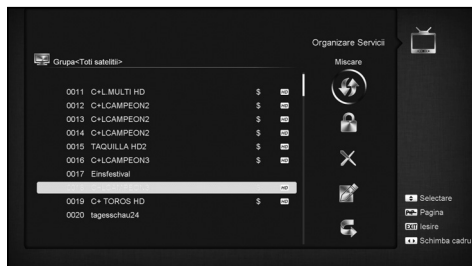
Organizare Servicii

Grupa<Toti satelitii>

Miscare

0011 C+L.MULTI HD $ HD
0012 C+LCAMPEON2 $ HD
0013 C+LCAMPEON2 $ HD
0014 C+LCAMPEON2 $ HD
0015 TAQUILLA HD2 $ HD
0016 C+LCAMPEON3 $ HD
0017 Einsfestival
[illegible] HD
0019 C+ TOROS HD $ HD
0020 tagesschau24

Selectare
Pagina
EXIT Iesire
Schimba cadru